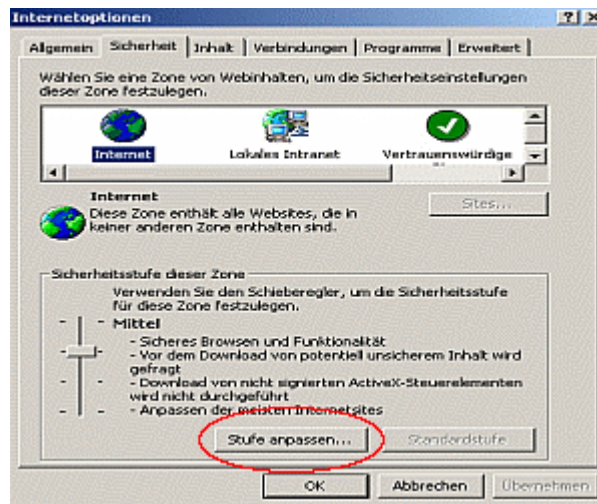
Internetoptionen

? X

Allgemein | Sicherheit | Inhalt | Verbindungen | Programme | Erweitert

Wählen Sie eine Zone von Webinhalten, um die Sicherheitseinstellungen dieser Zone festzulegen.

Internet

Lokales Intranet

Vertrauenswürdige

Internet

Diese Zone enthält alle Websites, die in keiner anderen Zone enthalten sind.

Sites...

Sicherheitsstufe dieser Zone

Verwenden Sie den Schieberegler, um die Sicherheitsstufe für diese Zone festzulegen.

- Mittel

- Sicheres Browsen und Funktionalität
- Vor dem Download von potentiell unsicherem Inhalt wird gefragt
- Download von nicht signierten ActiveX-Steuerelementen wird nicht durchgeführt
- Anpassen der meisten Internetsites

Stufe anpassen...

Standardstufe

OK

Abbrechen

Übernehmen